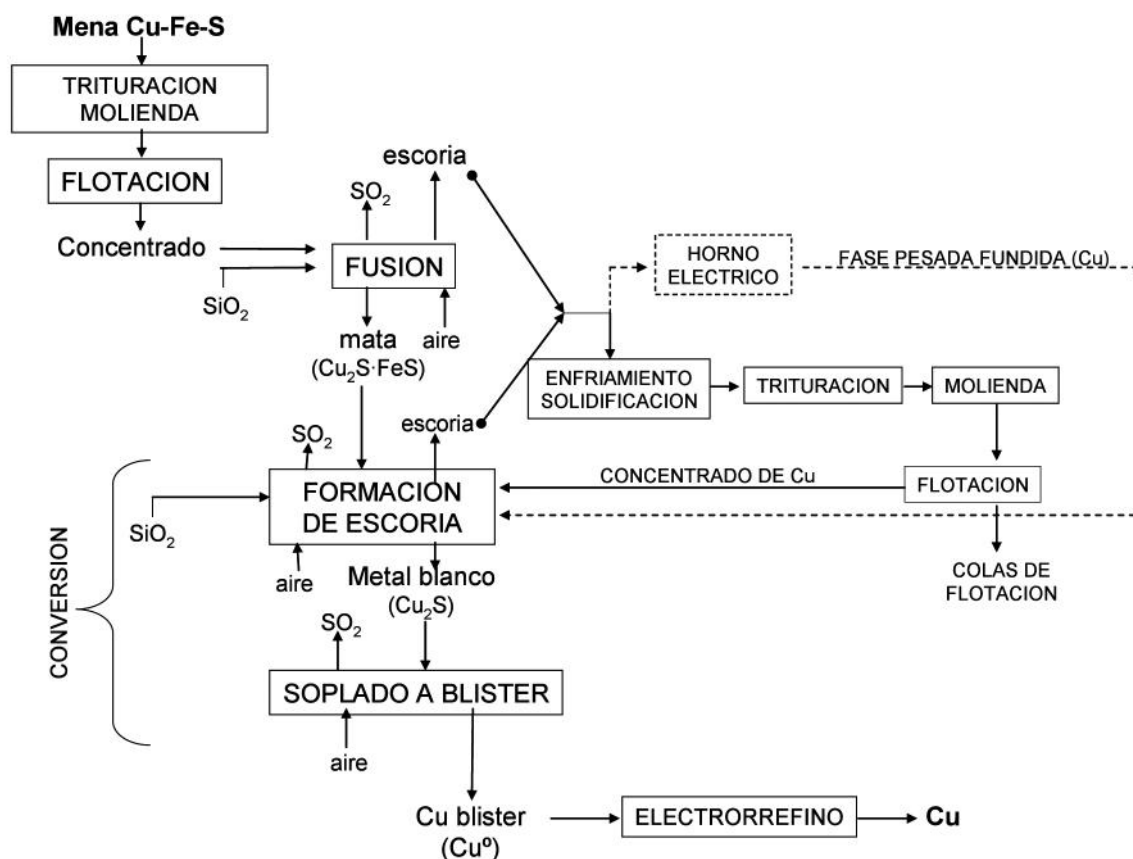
Mena Cu-Fe-S

TRITURACION MOLIENDA

FLOTACION

Concentrado

$SiO_2$

$SO_2$

escoria

FUSION

mata ($Cu_2S·FeS$)

aire

HORNO ELECTRICO

FASE PESADA FUNDIDA (Cu)

ENFRIAMIENTO SOLIDIFICACION

TRITURACION

MOLIENDA

$SO_2$

escoria

CONVERSION

$SiO_2$

FORMACION DE ESCORIA

CONCENTRADO DE Cu

FLOTACION

aire

Metal blanco ($Cu_2S$)

COLAS DE FLOTACION

$SO_2$

SOPLADO A BLISTER

aire

Cu blister (Cuº)

ELECTRORREFINO

Cu